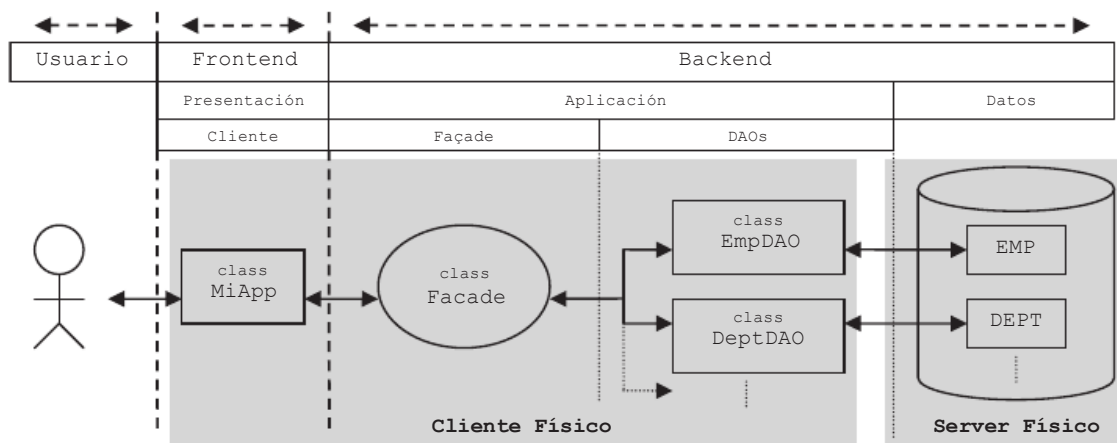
| Usuario | Frontend | Backend | | |
|---|---|---|---|---|
| | Presentación | Aplicación | | Datos |
| | Cliente | Façade | DAOs | |

class MiApp

class Facade

class EmpDAO

class DeptDAO

EMP

DEPT

Cliente Físico

Server Físico